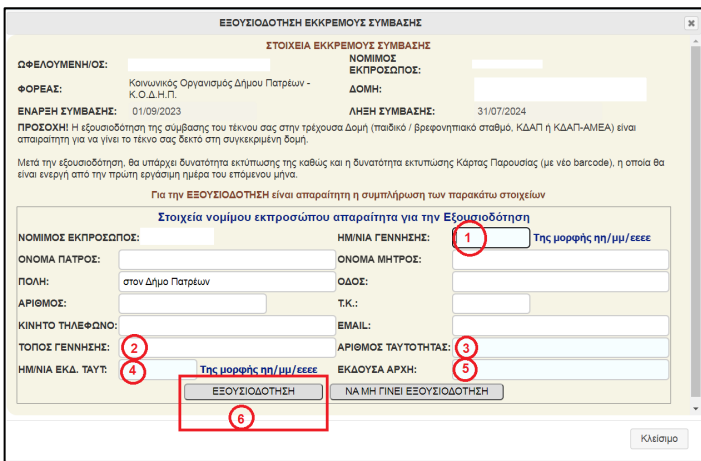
ΕΞΟΥΣΙΟΔΟΤΗΣΗ ΕΚΚΡΕΜΟΥΣ ΣΥΜΒΑΣΗΣ

ΣΤΟΙΧΕΙΑ ΕΚΚΡΕΜΟΥΣ ΣΥΜΒΑΣΗΣ

ΩΦΕΛΟΥΜΕΝΗ/ΟΣ:

ΝΟΜΙΜΟΣ ΕΚΠΡΟΣΩΠΟΣ:

ΦΟΡΕΑΣ: Κοινωνικός Οργανισμός Δήμου Πατρέων - Κ.Ο.Δ.Η.Π.

ΔΟΜΗ:

ΕΝΑΡΞΗ ΣΥΜΒΑΣΗΣ: 01/09/2023

ΛΗΞΗ ΣΥΜΒΑΣΗΣ: 31/07/2024

ΠΡΟΣΟΧΗ! Η εξουσιοδότηση της σύμβασης του τέκνου σας στην τρέχουσα Δομή (παιδικό / βρεφονηπιακό σταθμό, ΚΔΑΠ ή ΚΔΑΠ-ΑΜΕΑ) είναι απαραίτητη για να γίνει το τέκνο σας δεκτό στη συγκεκριμένη δομή.

Μετά την εξουσιοδότηση, θα υπάρχει δυνατότητα εκτύπωσης της καθως και η δυνατότητα εκτυπώσης Κάρτας Παρουσίας (με νέο barcode), η οποία θα είναι ενεργή από την πρώτη εργάσιμη ημέρα του επόμενου μήνα.

Για την ΕΞΟΥΣΙΟΔΟΤΗΣΗ είναι απαραίτητη η συμπλήρωση των παρακάτω στοιχείων

Στοιχεία νομίμου εκπροσώπου απαραίτητα για την Εξουσιοδότηση

ΝΟΜΙΜΟΣ ΕΚΠΡΟΣΩΠΟΣ:

ΗΜ/ΝΙΑ ΓΕΝΝΗΣΗΣ: 1 Της μορφής ηη/μμ/εεεε

ΟΝΟΜΑ ΠΑΤΡΟΣ:

ΟΝΟΜΑ ΜΗΤΡΟΣ:

ΠΟΛΗ: στον Δήμο Πατρέων

ΟΔΟΣ:

ΑΡΙΘΜΟΣ:

Τ.Κ.:

ΚΙΝΗΤΟ ΤΗΛΕΦΩΝΟ:

EMAIL:

ΤΟΠΟΣ ΓΕΝΝΗΣΗΣ: 2

ΑΡΙΘΜΟΣ ΤΑΥΤΟΤΗΤΑΣ: 3

ΗΜ/ΝΙΑ ΕΚΔ. ΤΑΥΤ: 4 Της μορφής ηη/μμ/εεεε

ΕΚΔΟΥΣΑ ΑΡΧΗ: 5

ΕΞΟΥΣΙΟΔΟΤΗΣΗ

ΝΑ ΜΗ ΓΙΝΕΙ ΕΞΟΥΣΙΟΔΟΤΗΣΗ

6

Κλείσιμο